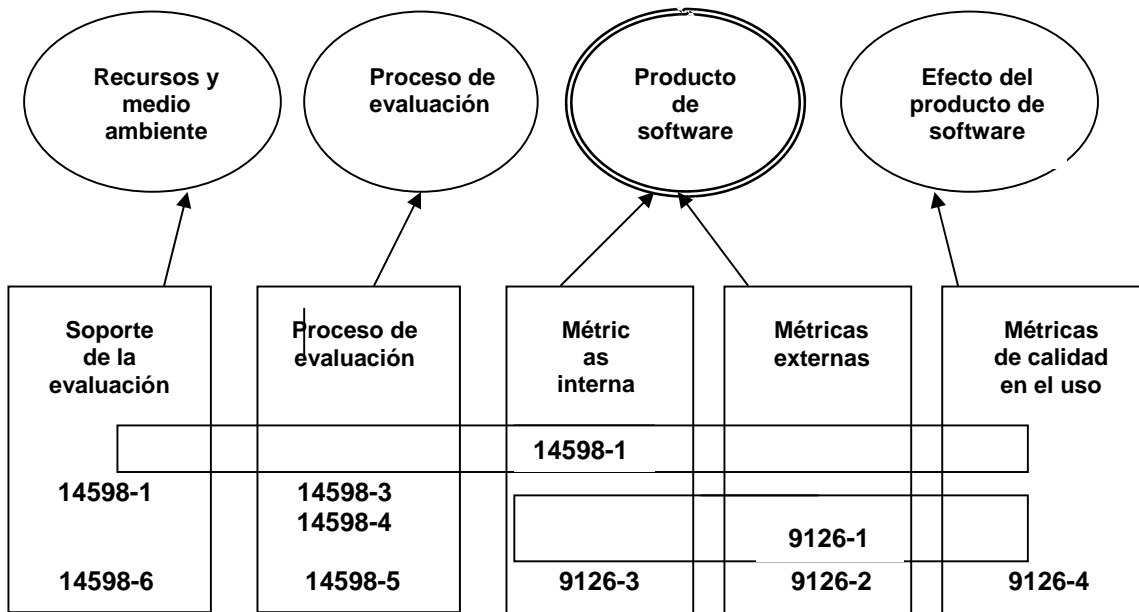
Recursos y medio ambiente

Proceso de evaluación

Producto de software

Efecto del producto de software

Soporte de la evaluación

Proceso de evaluación

Métric as interna

Métricas externas

Métricas de calidad en el uso

14598-1

14598-1

14598-3
14598-4

9126-1

14598-6

14598-5

9126-3

9126-2

9126-4